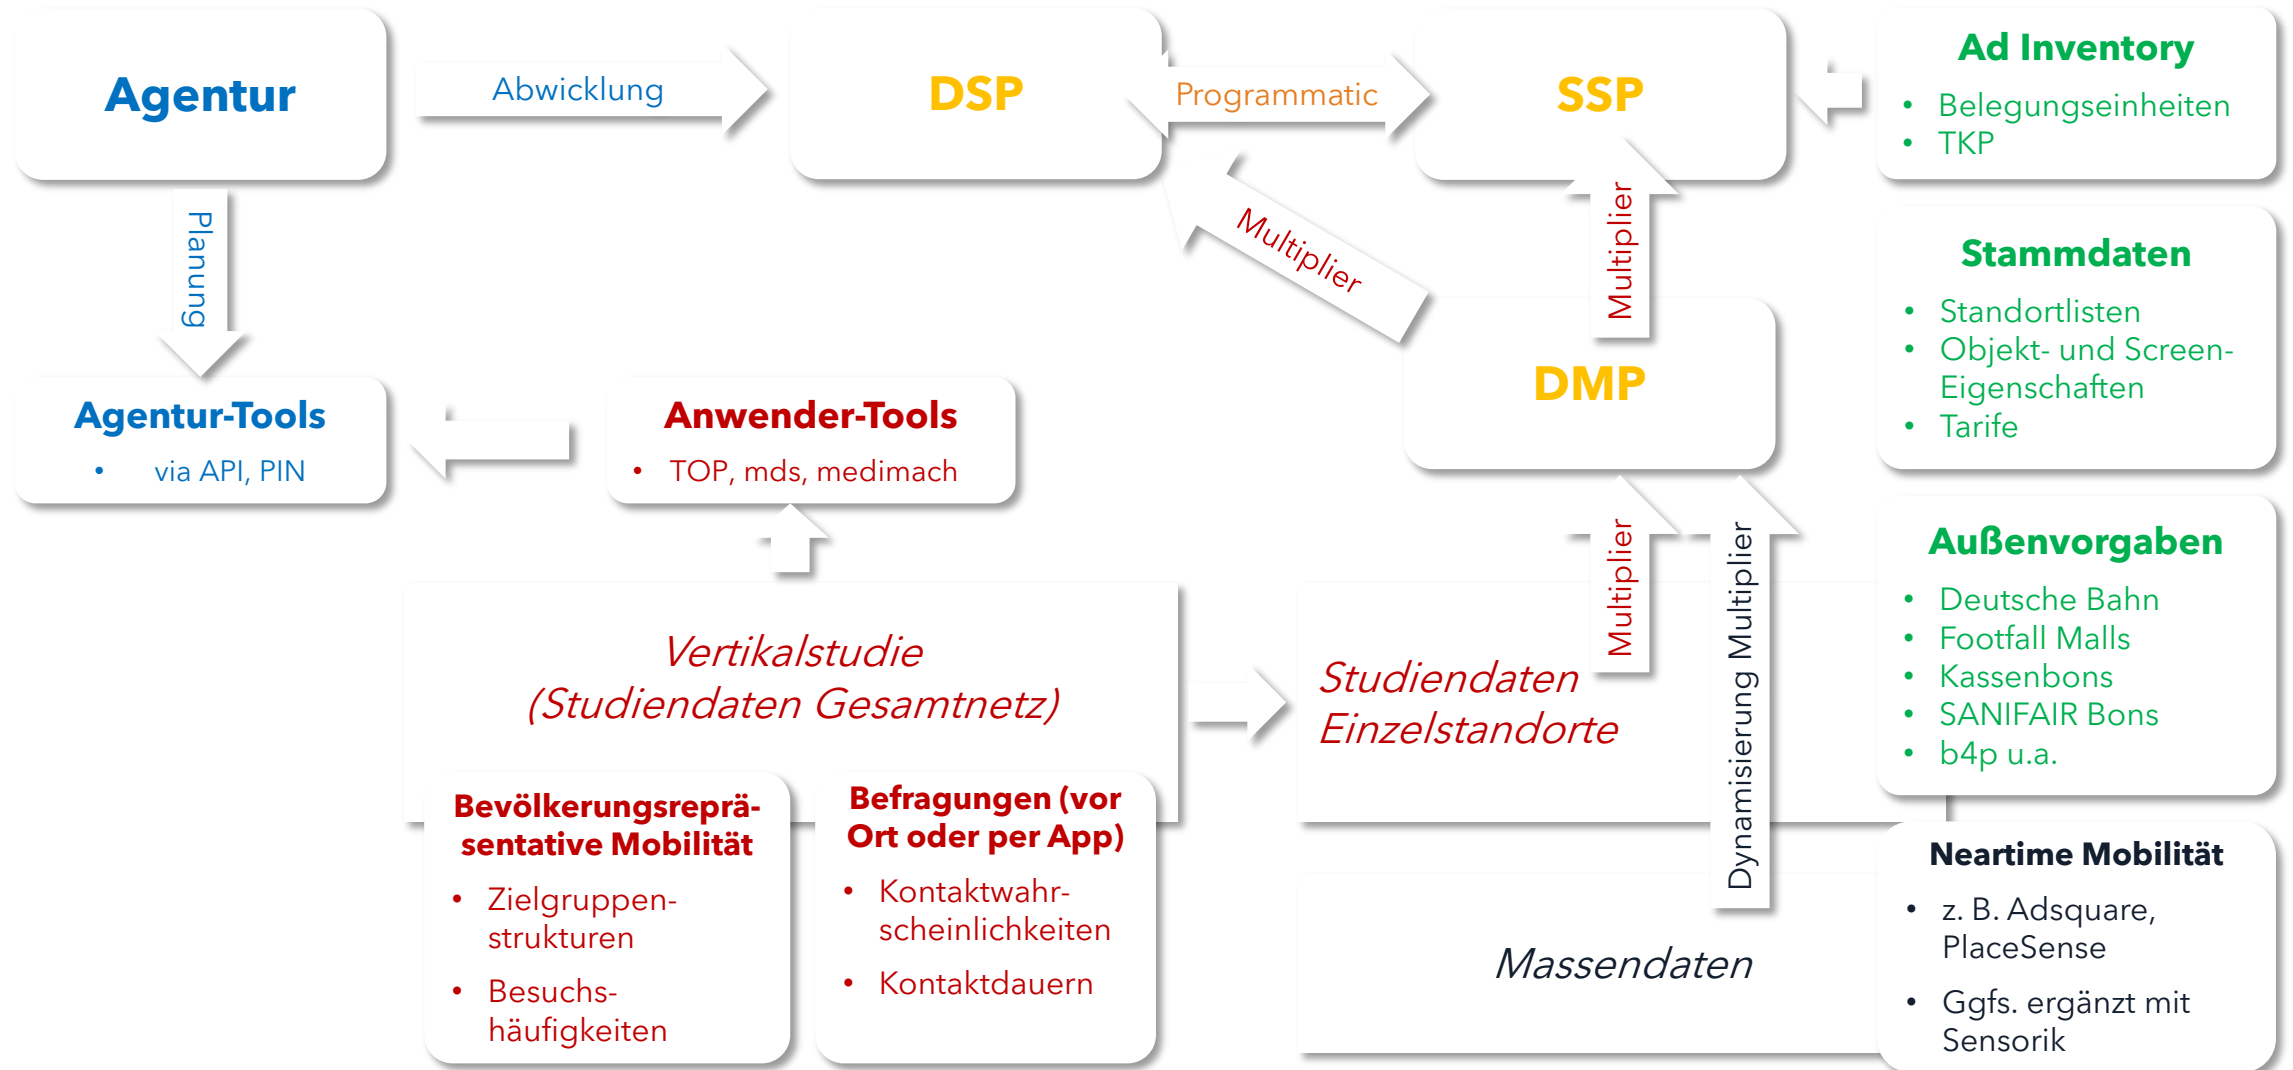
Agentur

Abwicklung

DSP

Programmatic

SSP

Ad Inventory
- Belegungseinheiten
- TKP

Planung

Multiplier

Multiplier

Stammdaten
- Standortlisten
- Objekt- und Screen-Eigenschaften
- Tarife

Agentur-Tools
- via API, PIN

Anwender-Tools
- TOP, mds, medimach

DMP

Multiplier

Dynamisierung Multiplier

Außenvorgaben
- Deutsche Bahn
- Footfall Malls
- Kassenbons
- SANIFAIR Bons
- b4p u.a.

Vertikalstudie (Studiendaten Gesamtnetz)

Studiendaten Einzelstandorte

Bevölkerungsrepräsentative Mobilität
- Zielgruppenstrukturen
- Besuchshäufigkeiten

Befragungen (vor Ort oder per App)
- Kontaktwahrscheinlichkeiten
- Kontaktdauern

Massendaten

Neartime Mobilität
- z. B. Adsquare, PlaceSense
- Ggfs. ergänzt mit Sensorik